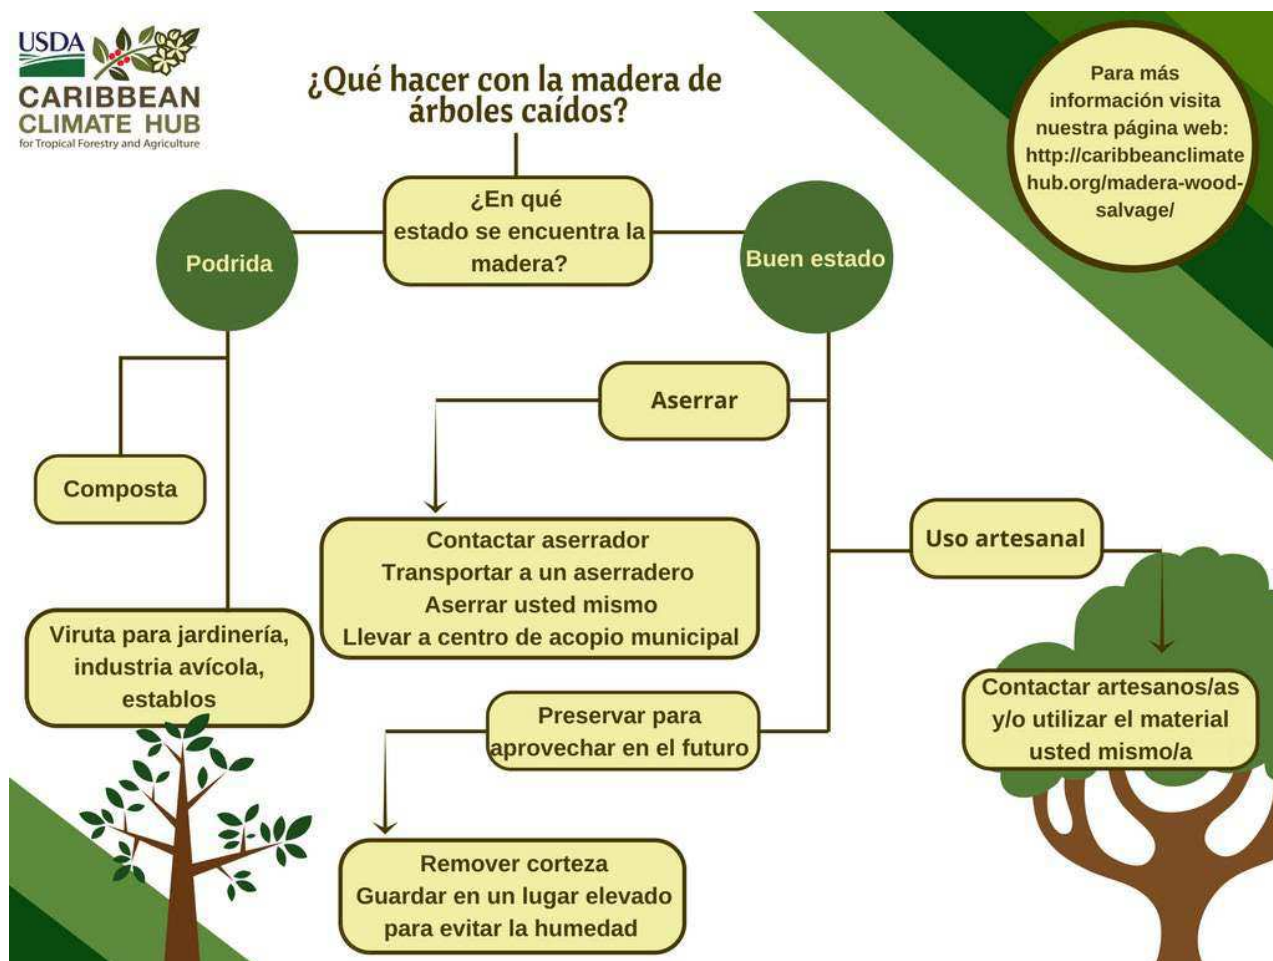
USDA
CARIBBEAN CLIMATE HUB
for Tropical Forestry and Agriculture

¿Qué hacer con la madera de árboles caídos?

Para más información visita nuestra página web: http://caribbeanclimatehub.org/madera-wood-salvage/

¿En qué estado se encuentra la madera?

Podrida

Buen estado

Composta

Viruta para jardinería, industria avícola, establos

Aserrar

Contactar aserrador
Transportar a un aserradero
Aserrar usted mismo
Llevar a centro de acopio municipal

Uso artesanal

Contactar artesanos/as y/o utilizar el material usted mismo/a

Preservar para aprovechar en el futuro

Remover corteza
Guardar en un lugar elevado para evitar la humedad